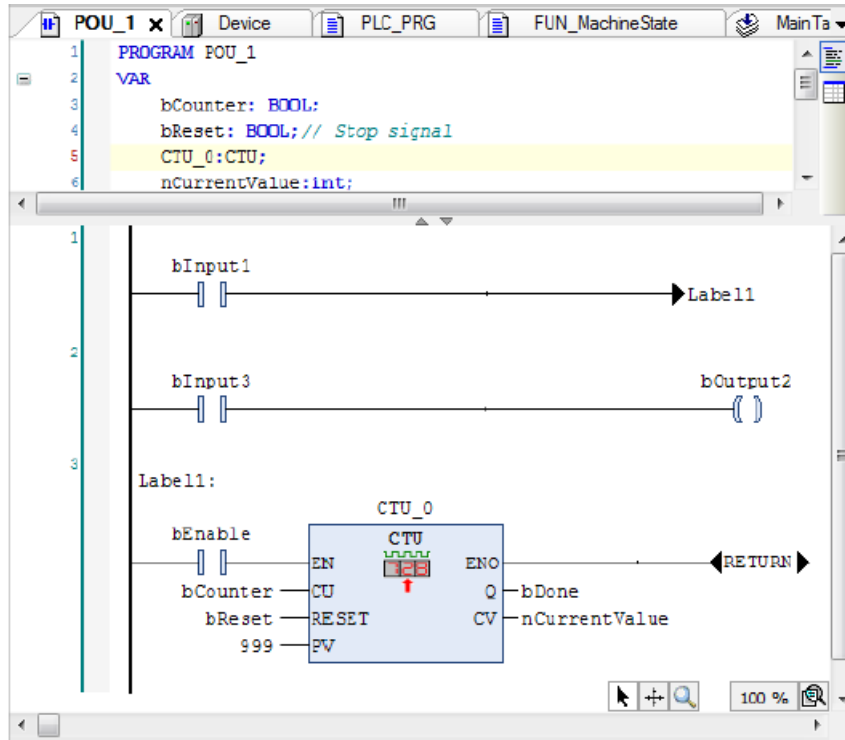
POU_1 ✕ Device PLC_PRG FUN_MachineState MainTa

1 PROGRAM POU_1
2 VAR
3 bCounter: BOOL;
4 bReset: BOOL;// Stop signal
5 CTU_0:CTU;
6 nCurrentValue:int;

1
bInput1
Label1

2
bInput3
bOutput2

3
Label1:
CTU_0
CTU
bEnable
EN
ENO
RETURN
bCounter
CU
Q
bDone
bReset
RESET
CV
nCurrentValue
999
PV

100 %